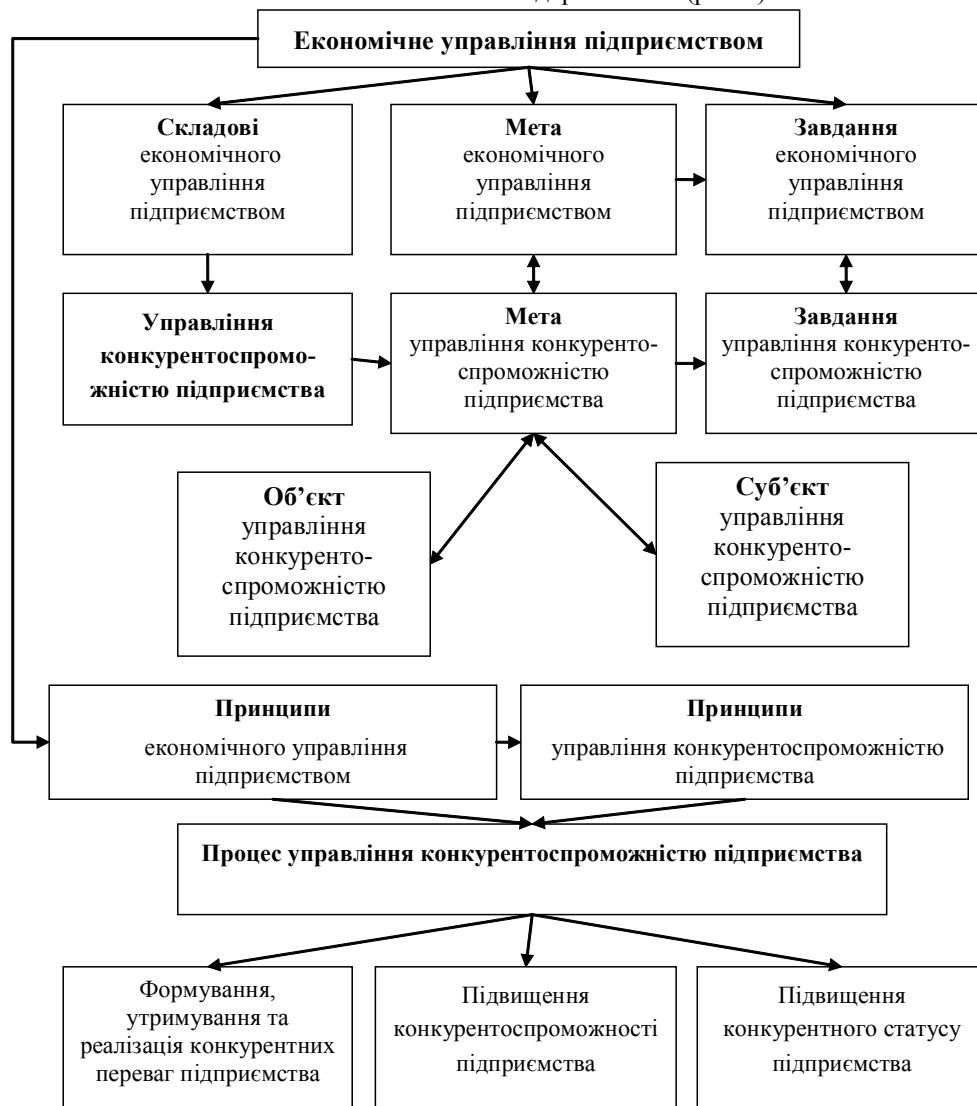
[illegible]

Економічне управління підприємством

Складові економічного управління підприємством

Мета економічного управління підприємством

Завдання економічного управління підприємством

Управління конкурентоспроможністю підприємства

Мета управління конкурентоспроможністю підприємства

Завдання управління конкурентоспроможністю підприємства

Об'єкт управління конкурентоспроможністю підприємства

Суб'єкт управління конкурентоспроможністю підприємства

Принципи економічного управління підприємством

Принципи управління конкурентоспроможністю підприємства

Процес управління конкурентоспроможністю підприємства

Формування, утримування та реалізація конкурентних переваг підприємства

Підвищення конкурентоспроможності підприємства

Підвищення конкурентного статусу підприємства